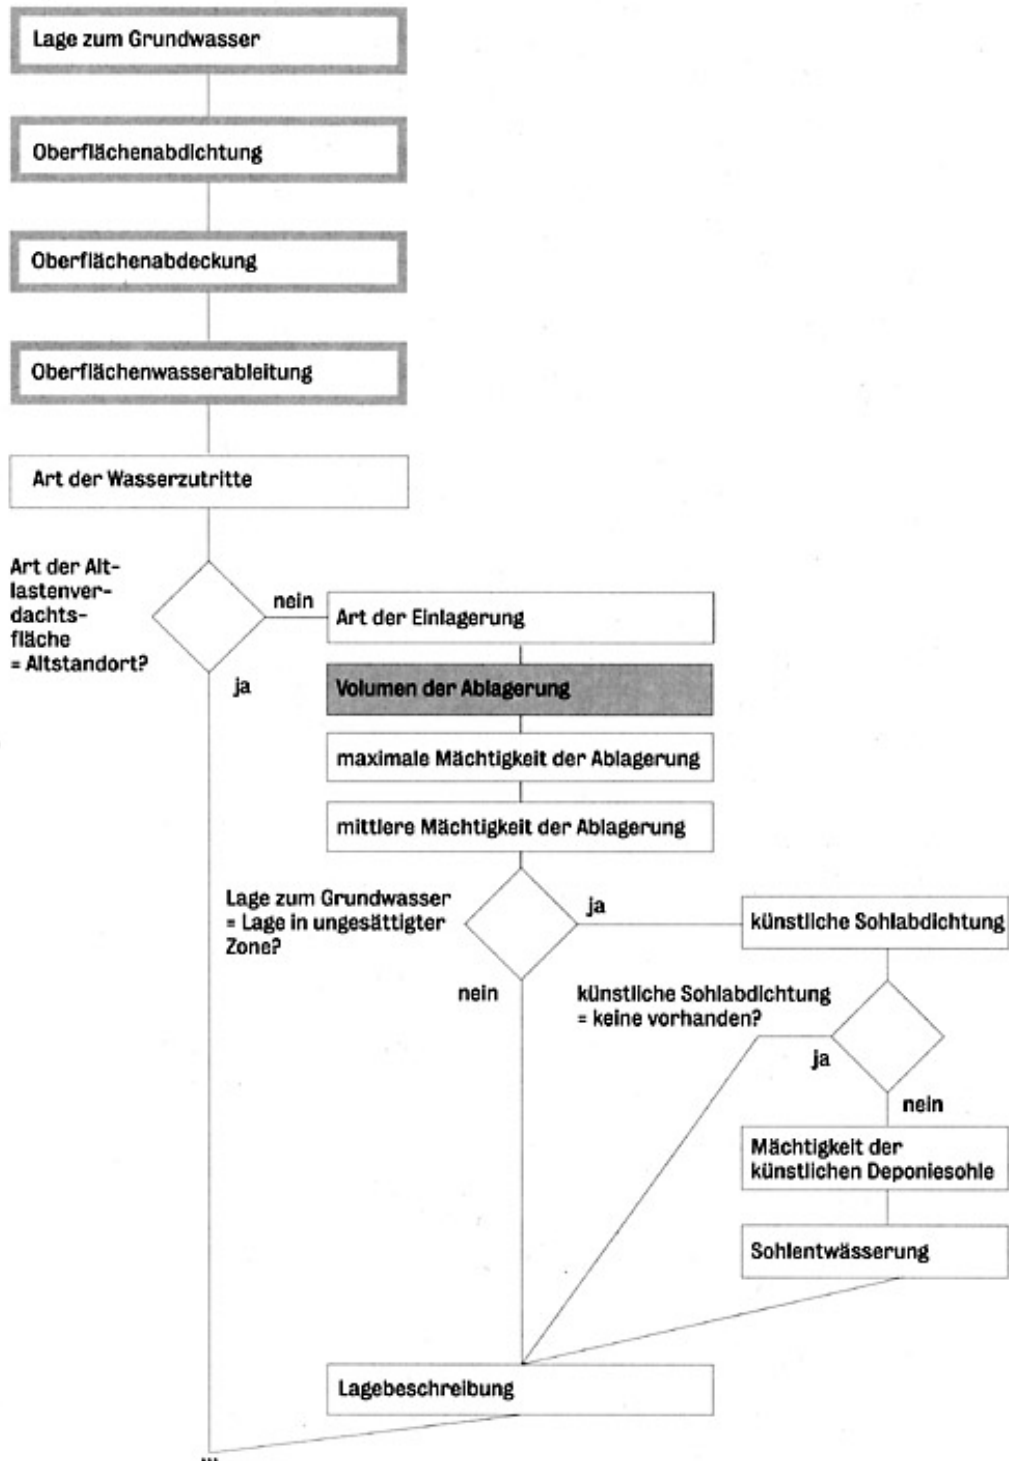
Lage zum Grundwasser

Oberflächenabdichtung

Oberflächenabdeckung

Oberflächenwasserableitung

Art der Wasserzutritte

Art der Altlastenverdachtsfläche = Altstandort?

nein

ja

Art der Einlagerung

Volumen der Ablagerung

maximale Mächtigkeit der Ablagerung

mittlere Mächtigkeit der Ablagerung

Lage zum Grundwasser = Lage in ungesättigter Zone?

ja

nein

künstliche Sohlabdichtung

künstliche Sohlabdichtung = keine vorhanden?

ja

nein

Mächtigkeit der künstlichen Deponiesohle

Sohlentwässerung

Lagebeschreibung

...